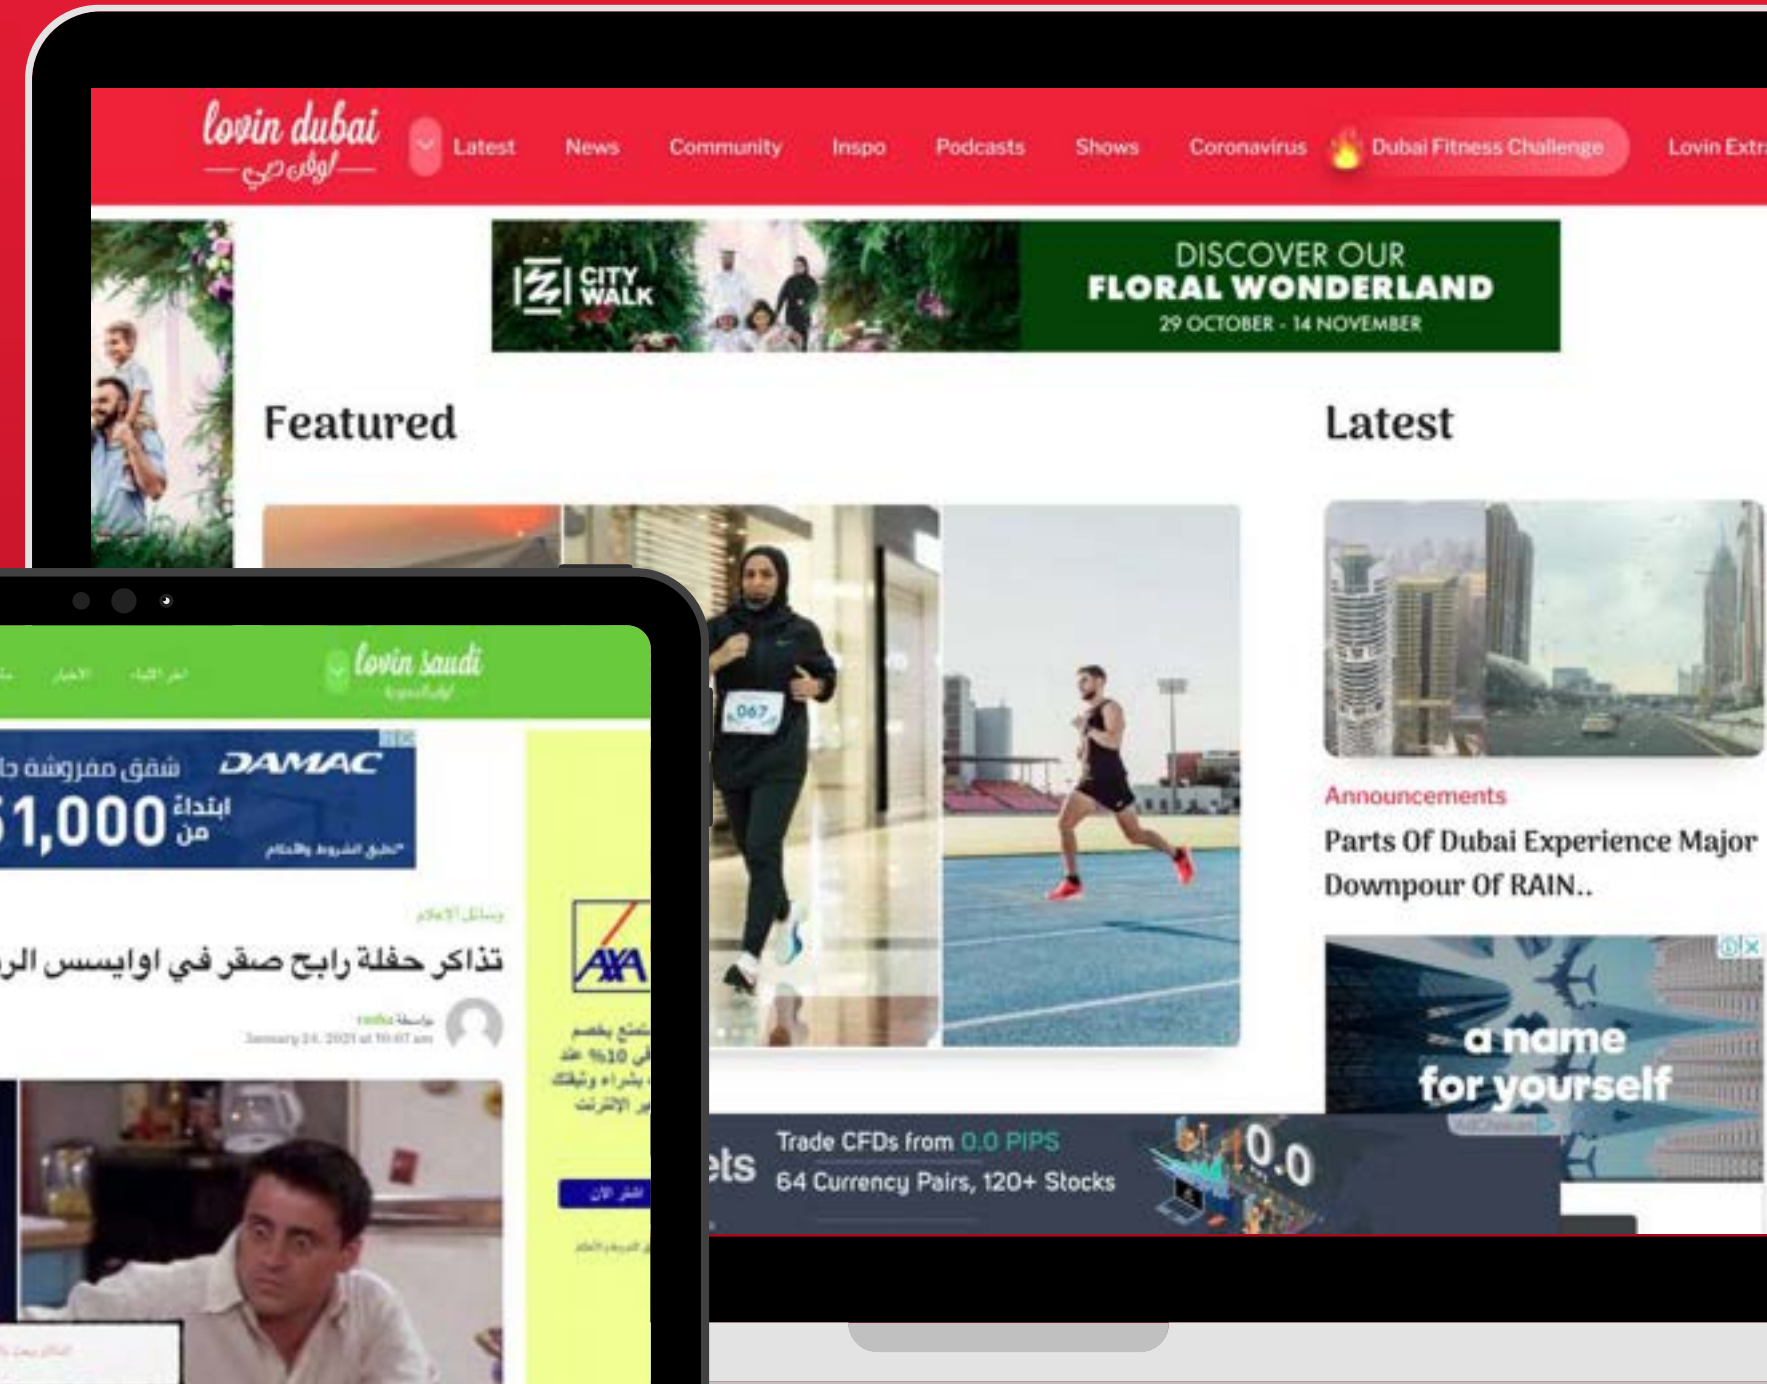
lovin dubai
لوفين دبي

Latest News Community Inspo Podcasts Shows Coronavirus Dubai Fitness Challenge Lovin Extr

CITY WALK
DISCOVER OUR
FLORAL WONDERLAND
29 OCTOBER - 14 NOVEMBER

Featured

Latest

Announcements
Parts Of Dubai Experience Major Downpour Of RAIN..

a name for yourself

lovin saudi
آخر الأنباء الأخبار

DAMAC
شقق مفروشة جا
ابتداءً من
1,000

وسائل الإعلام
تذاكر حفلة رابح صقر في اوايسس الر

AXA

Trade CFDs from 0.0 PIPS
64 Currency Pairs, 120+ Stocks
0.0